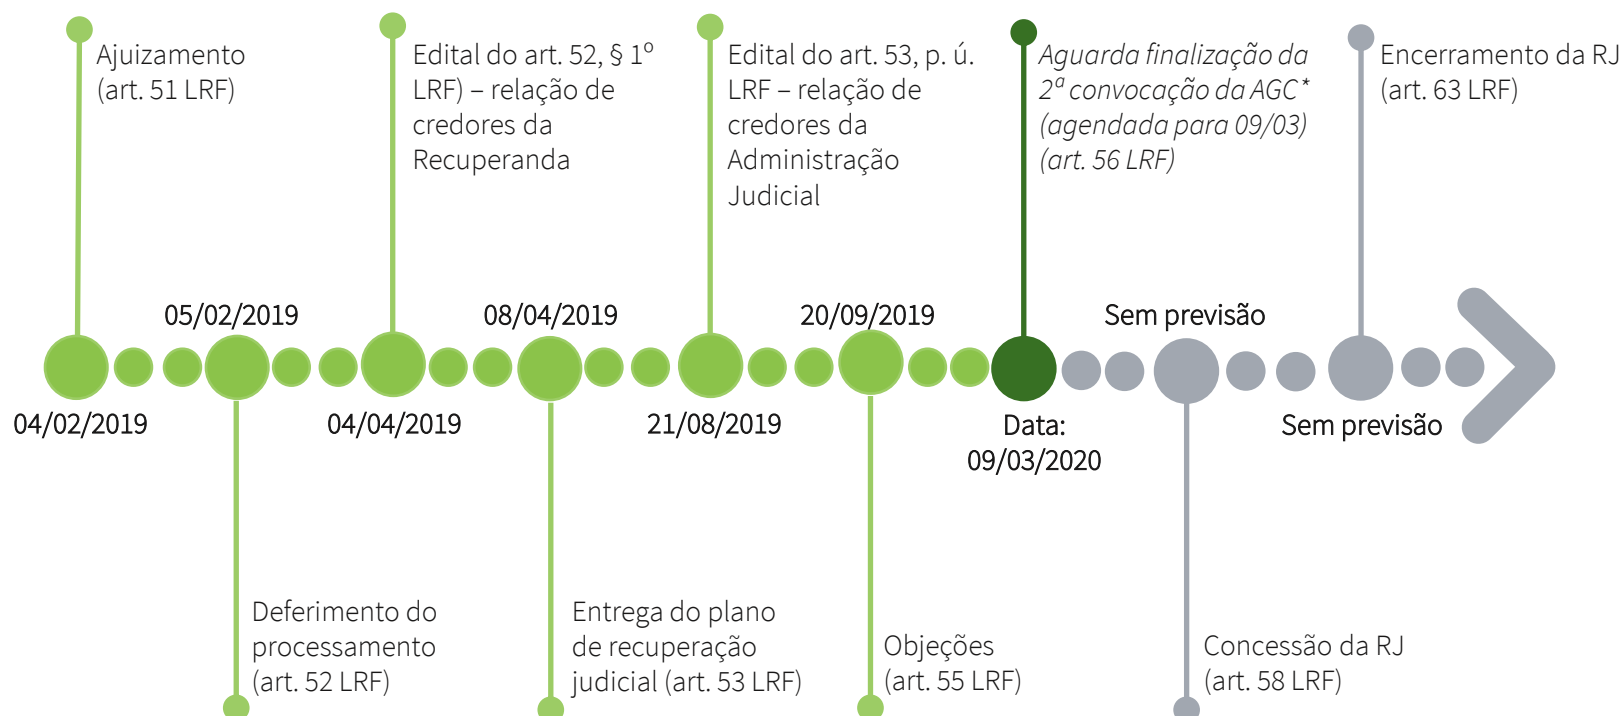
Ajuizamento (art. 51 LRF)

Edital do art. 52, § 1º LRF) – relação de credores da Recuperanda

Edital do art. 53, p. ú. LRF – relação de credores da Administração Judicial

*Aguarda finalização da 2ª convocação da AGC* (agendada para 09/03) (art. 56 LRF)*

Encerramento da RJ (art. 63 LRF)

05/02/2019

08/04/2019

20/09/2019

Sem previsão

04/02/2019

04/04/2019

21/08/2019

Data: 09/03/2020

Sem previsão

Deferimento do processamento (art. 52 LRF)

Entrega do plano de recuperação judicial (art. 53 LRF)

Objeções (art. 55 LRF)

Concessão da RJ (art. 58 LRF)